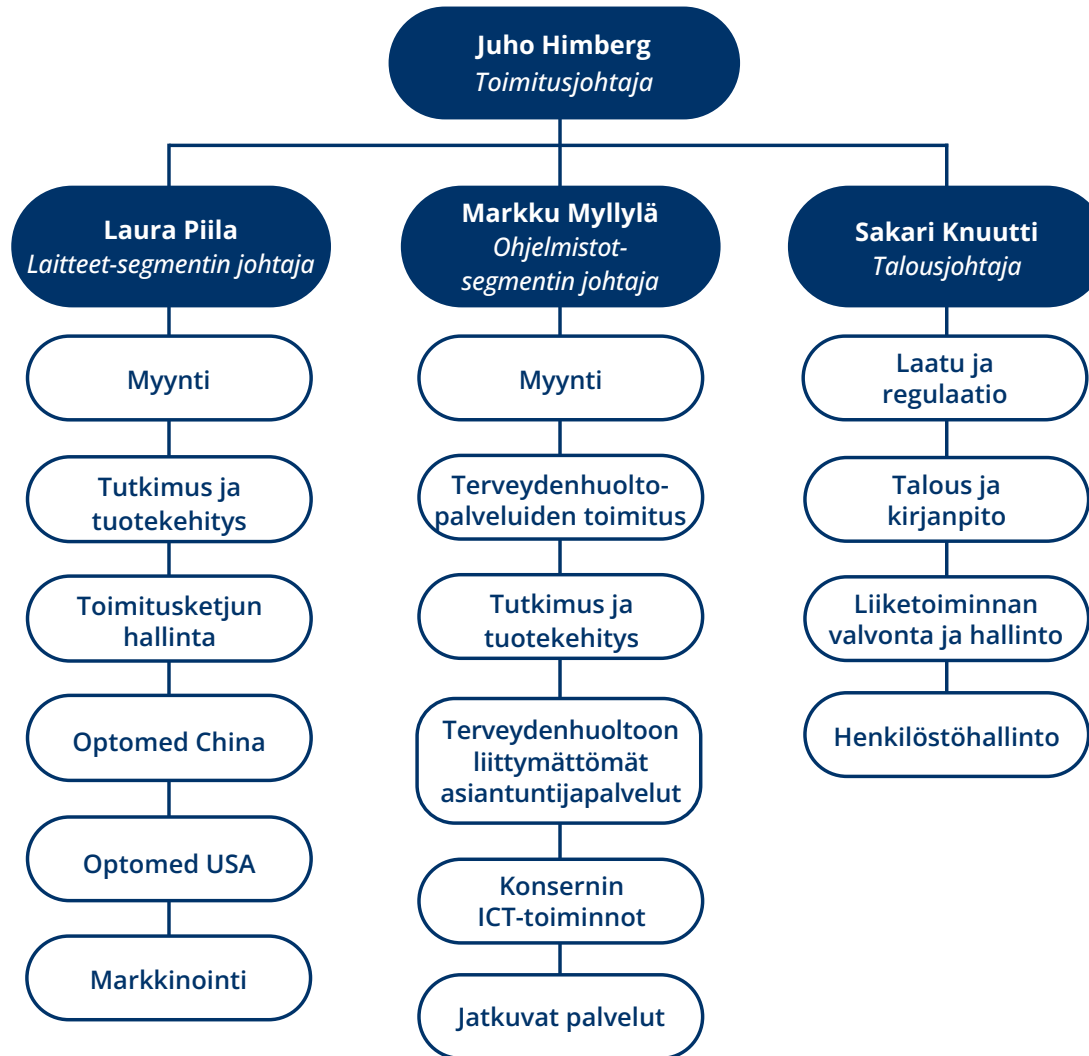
**Juho Himberg**
*Toimitusjohtaja*

**Laura Piila**
*Laitteet-segmentin johtaja*

Myynti

Tutkimus ja tuotekehitys

Toimitusketjun hallinta

Optomed China

Optomed USA

Markkinointi

**Markku Myllylä**
*Ohjelmistot-segmentin johtaja*

Myynti

Terveydenhuoltopalveluiden toimitus

Tutkimus ja tuotekehitys

Terveydenhuoltoon liittymättömät asiantuntijapalvelut

Konsernin ICT-toiminnot

Jatkuvat palvelut

**Sakari Knuutti**
*Talousjohtaja*

Laatu ja regulaatio

Talous ja kirjanpito

Liiketoiminnan valvonta ja hallinto

Henkilöstöhallinto